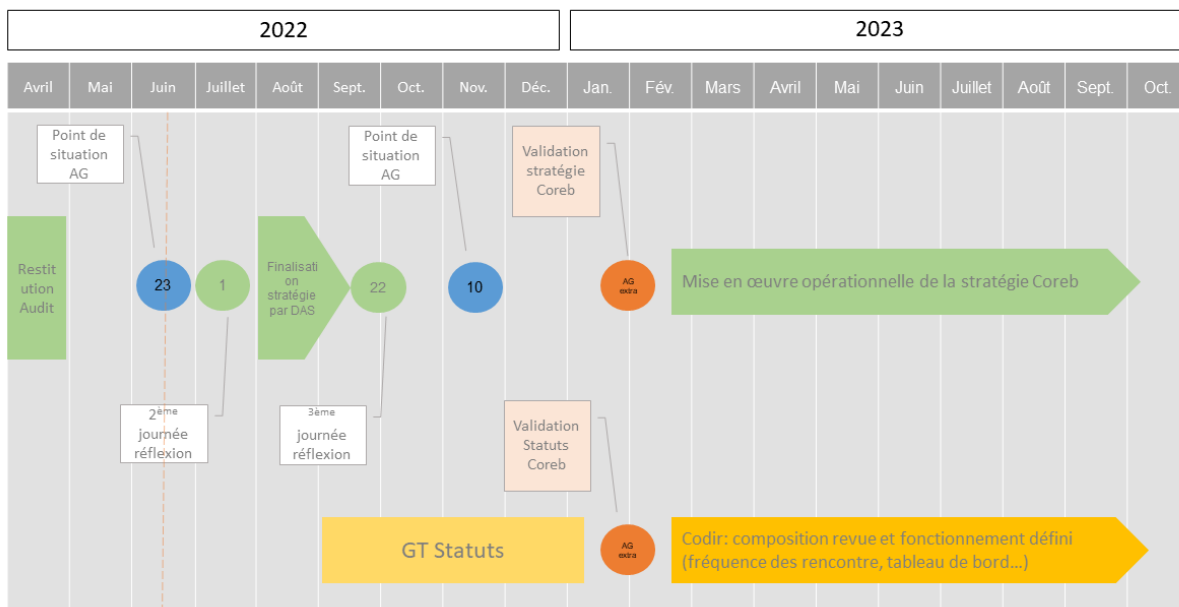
2022

2023

Avril | Mai | Juin | Juillet | Août | Sept. | Oct. | Nov. | Déc. | Jan. | Fév. | Mars | Avril | Mai | Juin | Juillet | Août | Sept. | Oct.

Point de situation AG

Point de situation AG

Validation stratégie Coreb

Restitution Audit

23

1

Finalisation stratégie par DAS

22

10

AG extra

Mise en œuvre opérationnelle de la stratégie Coreb

$2^{ème}$ journée réflexion

$3^{ème}$ journée réflexion

Validation Statuts Coreb

GT Statuts

AG extra

Codir: composition revue et fonctionnement défini (fréquence des rencontre, tableau de bord…)